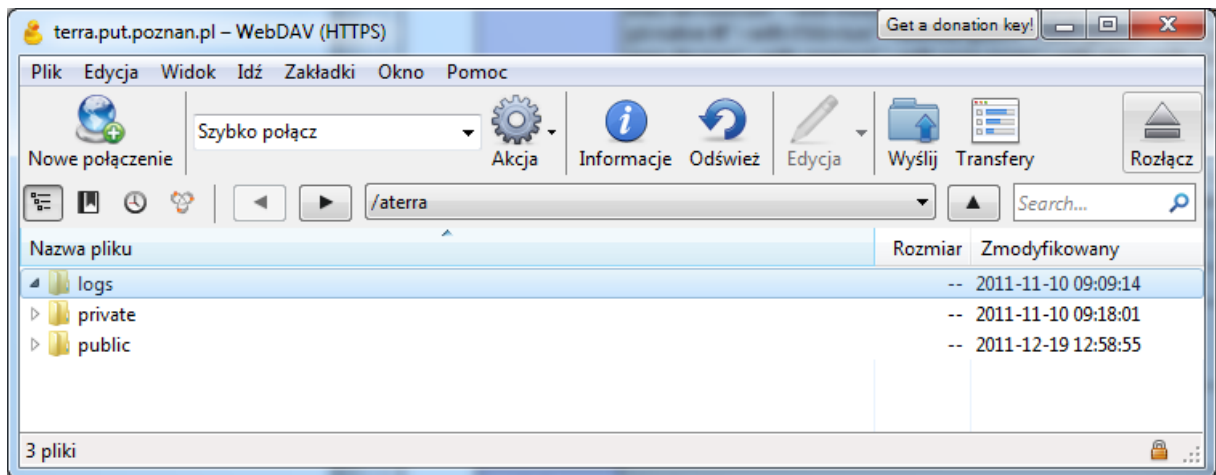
terra.put.poznan.pl – WebDAV (HTTPS)

Get a donation key!

Plik Edycja Widok Idź Zakładki Okno Pomoc

Nowe połączenie

Szybko połącz

Akcja

Informacje

Odśwież

Edycja

Wyślij

Transfery

Rozłącz

/aterra

Search...

| Nazwa pliku | Rozmiar | Zmodyfikowany |
|---|---|---|
| logs | -- | 2011-11-10 09:09:14 |
| private | -- | 2011-11-10 09:18:01 |
| public | -- | 2011-12-19 12:58:55 |

3 pliki